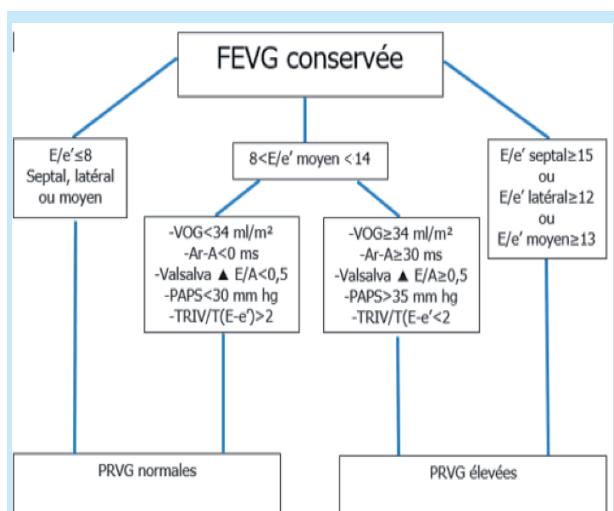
FEVG conservée

E/e'≤8
Septal, latéral
ou moyen

8<E/e' moyen <14

E/e' septal≥15
ou
E/e' latéral≥12
ou
E/e' moyen≥13

-VOG<34 ml/m²
-Ar-A<0 ms
-Valsalva ▲ E/A<0,5
-PAPS<30 mm hg
-TRIV/T(E-e')>2

-VOG≥34 ml/m²
-Ar-A≥30 ms
-Valsalva ▲ E/A≥0,5
-PAPS>35 mm hg
-TRIV/T(E-e'<2

PRVG normales

PRVG élevées